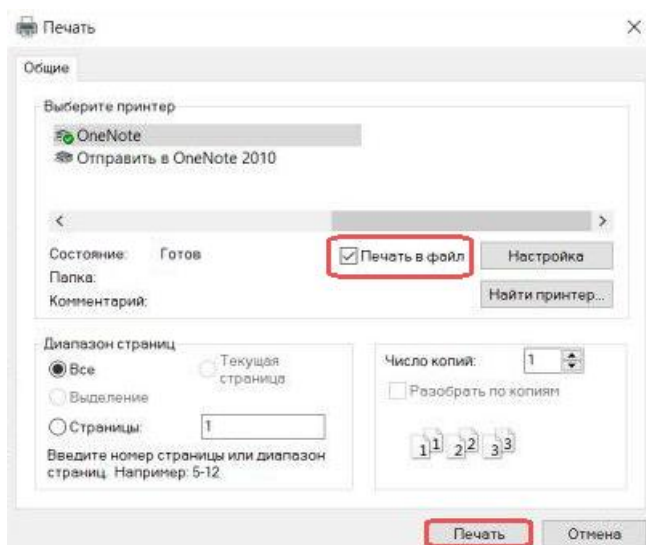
Печать

Общие

Выберите принтер

OneNote
Отправить в OneNote 2010

Состояние: Готов
Папка:
Комментарий:

Печать в файл

Настройка

Найти принтер...

Диапазон страниц

Все
Текущая страница
Выделение
Страницы: 1

Введите номер страницы или диапазон страниц. Например: 5-12

Число копий: 1

Разобрать по копиям

1 1 2 2 3 3

Печать

Отмена